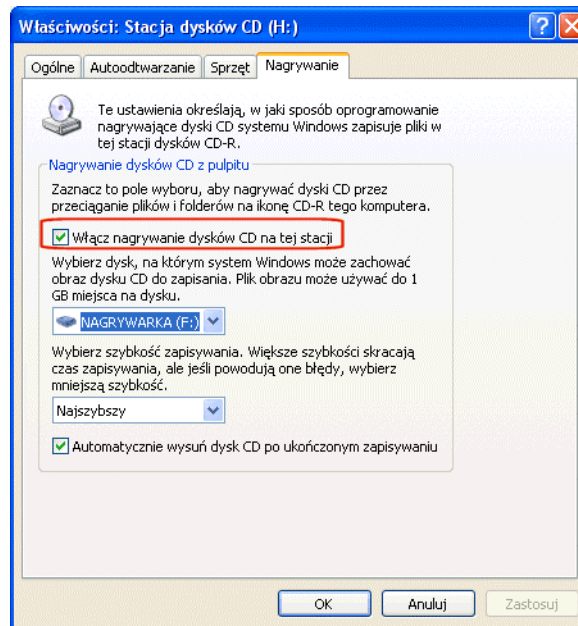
Właściwości: Stacja dysków CD (H:)

Ogólne | Autoodtwarzanie | Sprzęt | Nagrywanie

Te ustawienia określają, w jaki sposób oprogramowanie nagrywające dyski CD systemu Windows zapisuje pliki w tej stacji dysków CD-R.

Nagrywanie dysków CD z pulpitu

Zaznacz to pole wyboru, aby nagrywać dyski CD przez przeciąganie plików i folderów na ikonę CD-R tego komputera.

Włącz nagrywanie dysków CD na tej stacji

Wybierz dysk, na którym system Windows może zachować obraz dysku CD do zapisania. Plik obrazu może używać do 1 GB miejsca na dysku.

NAGRYWARKA (F:)

Wybierz szybkość zapisywania. Większe szybkości skracają czas zapisywania, ale jeśli powodują one błędy, wybierz mniejszą szybkość.

Najszybszy

Automatycznie wysuń dysk CD po ukończonym zapisywaniu

OK | Anuluj | Zastosuj